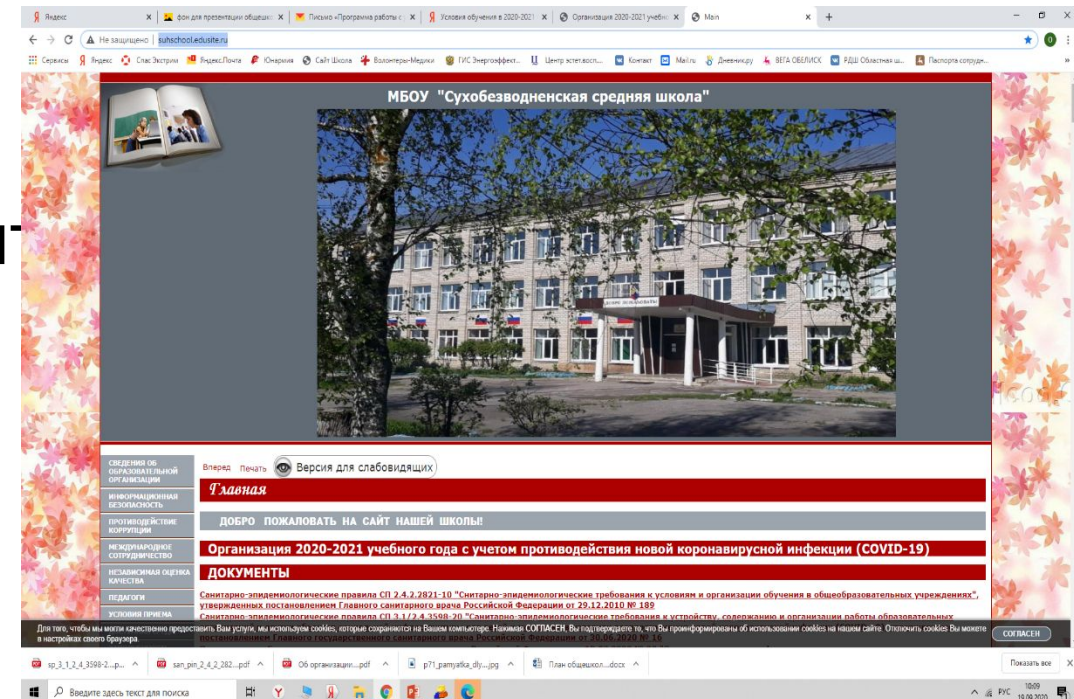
Яндекс | фон для презентации общешк | Письмо «Программа работы с | Условия обучения в 2020-2021 | Организация 2020-2021 учебн | Main

Не защищено | suhschool.edusite.ru

Сервисы | Яндекс | Спас Экстрим | Яндекс.Почта | Юнармия | Сайт Школа | Волонтеры-Медики | ГИС Энергоэффект... | Центр эстет.восп... | Контакт | Mail.ru | Дневник.ру | ВЕГА ОБЕЛИСК | РДШ Областная ш... | Паспорта сотруд...

МБОУ "Сухобезводненская средняя школа"

СВЕДЕНИЯ ОБ ОБРАЗОВАТЕЛЬНОЙ ОРГАНИЗАЦИИ
ИНФОРМАЦИОННАЯ БЕЗОПАСНОСТЬ
ПРОТИВОДЕЙСТВИЕ КОРРУПЦИИ
МЕЖДУНАРОДНОЕ СОТРУДНИЧЕСТВО
НЕЗАВИСИМАЯ ОЦЕНКА КАЧЕСТВА
ПЕДАГОГИ
УСЛОВИЯ ПРИЕМА

Вперед Печать Версия для слабовидящих

Главная

ДОБРО ПОЖАЛОВАТЬ НА САЙТ НАШЕЙ ШКОЛЫ!

Организация 2020-2021 учебного года с учетом противодействия новой коронавирусной инфекции (COVID-19)

ДОКУМЕНТЫ

Санитарно-эпидемиологические правила СП 2.4.2.2821-10 "Снитарно-эпидемиологические требования к условиям и организации обучения в общеобразовательных учреждениях", утвержденных постановлением Главного санитарного врача Российской Федерации от 29.12.2010 № 189
Санитарно-эпидемиологические правила СП 3.1/2.4.3598-20 "Санитарно-эпидемиологические требования к устройству, содержанию и организации работы образовательных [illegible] постановлением Главного государственного санитарного врача Российской Федерации от 30.06.2020 № 16

Для того, чтобы мы могли качественно предоставить Вам услуги, мы используем cookies, которые сохраняются на Вашем компьютере. Нажимая СОГЛАСЕН, Вы подтверждаете то, что Вы проинформированы об использовании cookies на нашем сайте. Отключить cookies Вы можете в настройках своего браузера
СОГЛАСЕН

sp_3_1_2_4_3598-2....p... | san_pin_2_4_2_282....pdf | Об организации....pdf | p71_pamyatka_dly....jpg | План общешкол....docx | Показать все

Введите здесь текст для поиска
РУС 10:09 18.09.2020